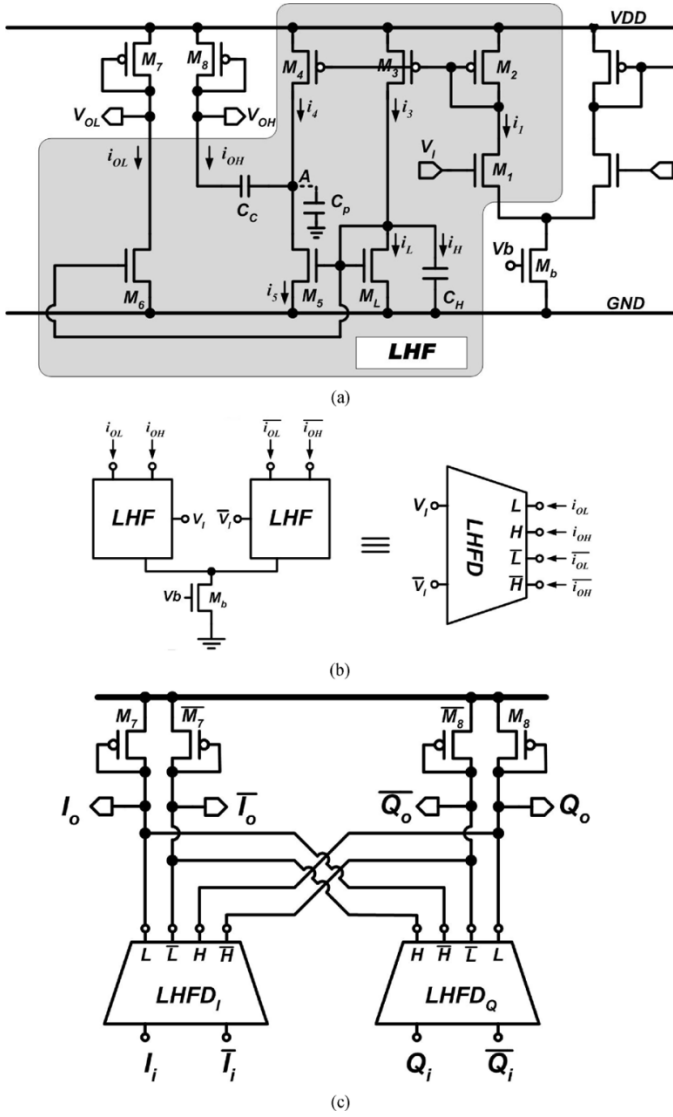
VDD

$M_7$ $M_8$ $M_4$ $M_3$ $M_2$

$V_{OL}$ $V_{OH}$ $i_4$ $i_3$ $i_1$

$i_{OL}$ $i_{OH}$ A $V_I$ $M_1$

$C_C$ $C_p$

$i_L$ $i_H$ Vb $M_b$

$M_6$ $i_5$ $M_5$ $M_L$ $C_H$

GND

LHF

(a)

$i_{OL}$ $i_{OH}$ $\overline{i_{OL}}$ $\overline{i_{OH}}$

LHF $V_I$ $\overline{V_I}$ LHF

Vb $M_b$

$\equiv$

$V_I$ $\overline{V_I}$ LHFD L H $\overline{L}$ $\overline{H}$ $i_{OL}$ $i_{OH}$ $\overline{i_{OL}}$ $\overline{i_{OH}}$

(b)

$M_7$ $\overline{M_7}$ $\overline{M_8}$ $M_8$

$I_o$ $\overline{I_o}$ $\overline{Q_o}$ $Q_o$

L $\overline{L}$ H $\overline{H}$ H $\overline{H}$ $\overline{L}$ L

$LHFD_I$ $LHFD_Q$

$I_i$ $\overline{I_i}$ $Q_i$ $\overline{Q_i}$

(c)